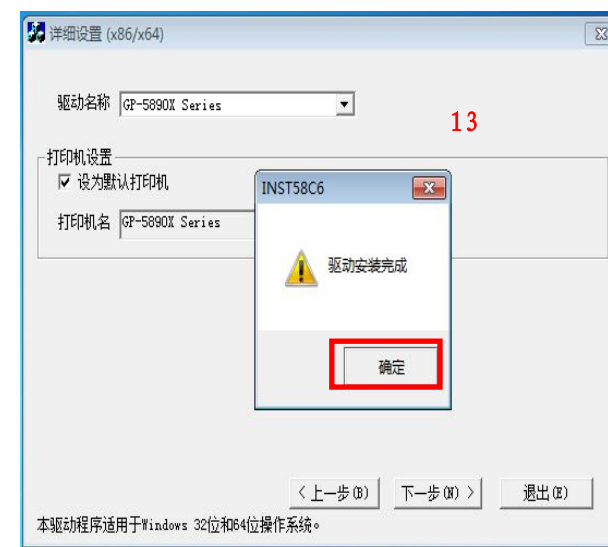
详细设置 (x86/x64)

驱动名称 GP-5890X Series

13

打印机设置
☑ 设为默认打印机
打印机名 GP-5890X Series

INST58C6
驱动安装完成
确定

< 上一步(B) 下一步(N) > 退出(E)

本驱动程序适用于Windows 32位和64位操作系统。